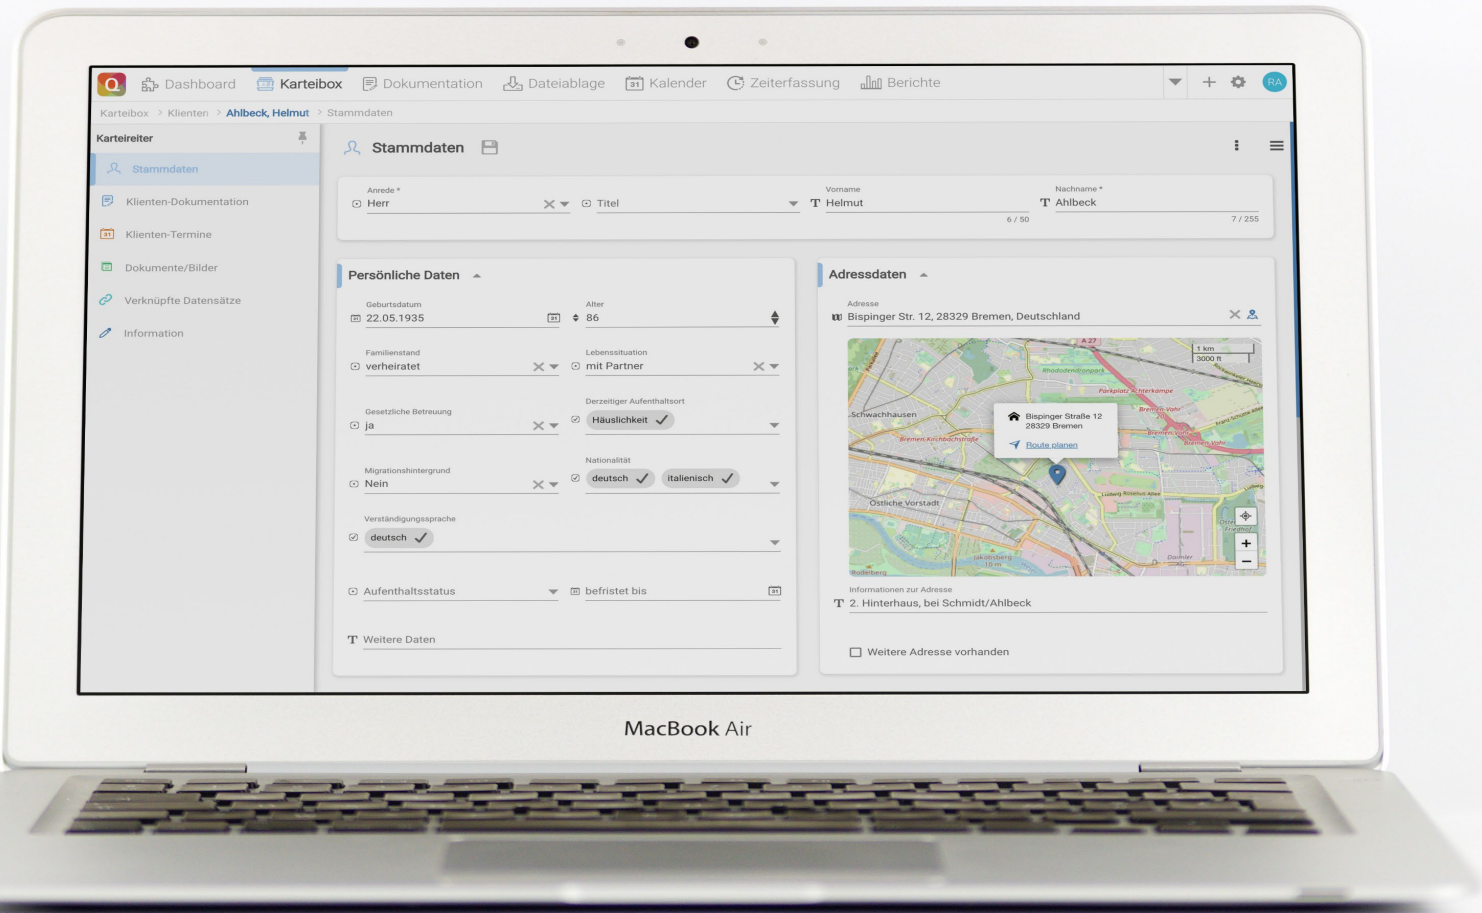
Q Dashboard Karteibox Dokumentation Dateiablage Kalender Zeiterfassung Berichte RA

Karteibox > Klienten > Ahlbeck, Helmut > Stammdaten

Karteireiter

Stammdaten
Klienten-Dokumentation
Klienten-Termine
Dokumente/Bilder
Verknüpfte Datensätze
Information

Stammdaten

Anrede *
Herr

Titel

Vorname
Helmut
6 / 50

Nachname *
Ahlbeck
7 / 255

Persönliche Daten

Geburtsdatum
22.05.1935

Alter
86

Familienstand
verheiratet

Lebenssituation
mit Partner

Derzeitiger Aufenthaltsort
Häuslichkeit

Gesetzliche Betreuung
ja

Nationalität
deutsch
italienisch

Migrationshintergrund
Nein

Verständigungssprache
deutsch

Aufenthaltsstatus

befristet bis

Weitere Daten

Adressdaten

Adresse
Bispinger Str. 12, 28329 Bremen, Deutschland

1 km
3000 ft
Schwachhausen
Östliche Vorstadt
Bispinger Straße 12
28329 Bremen
Route planen

Informationen zur Adresse
2. Hinterhaus, bei Schmidt/Ahlbeck

Weitere Adresse vorhanden

MacBook Air